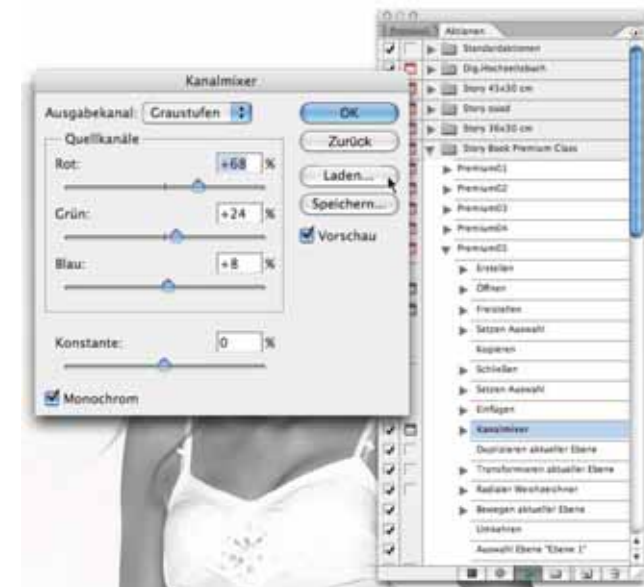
Kanalmixer

Ausgabekanal: Graustufen

Quellkanäle

Rot: +68 %

Grün: +24 %

Blau: +8 %

Konstante: 0 %

Monochrom

OK

Zurück

Laden...

Speichern...

Vorschau

Protokoll Aktionen

Standardaktionen

Dig.Hochzeitsbuch

Story 45x30 cm

Story Quad

Story 36x30 cm

Story Book Premium Class

Premium01

Premium02

Premium03

Premium04

Premium05

Erstellen

Öffnen

Freistellen

Setzen Auswahl

Kopieren

Schließen

Setzen Auswahl

Einfügen

Kanalmixer

Duplizieren aktueller Ebene

Transformieren aktueller Ebene

Radialer Weichzeichner

Bewegen aktueller Ebene

Umkehren

Auswahl Ebene "Ebene 1"